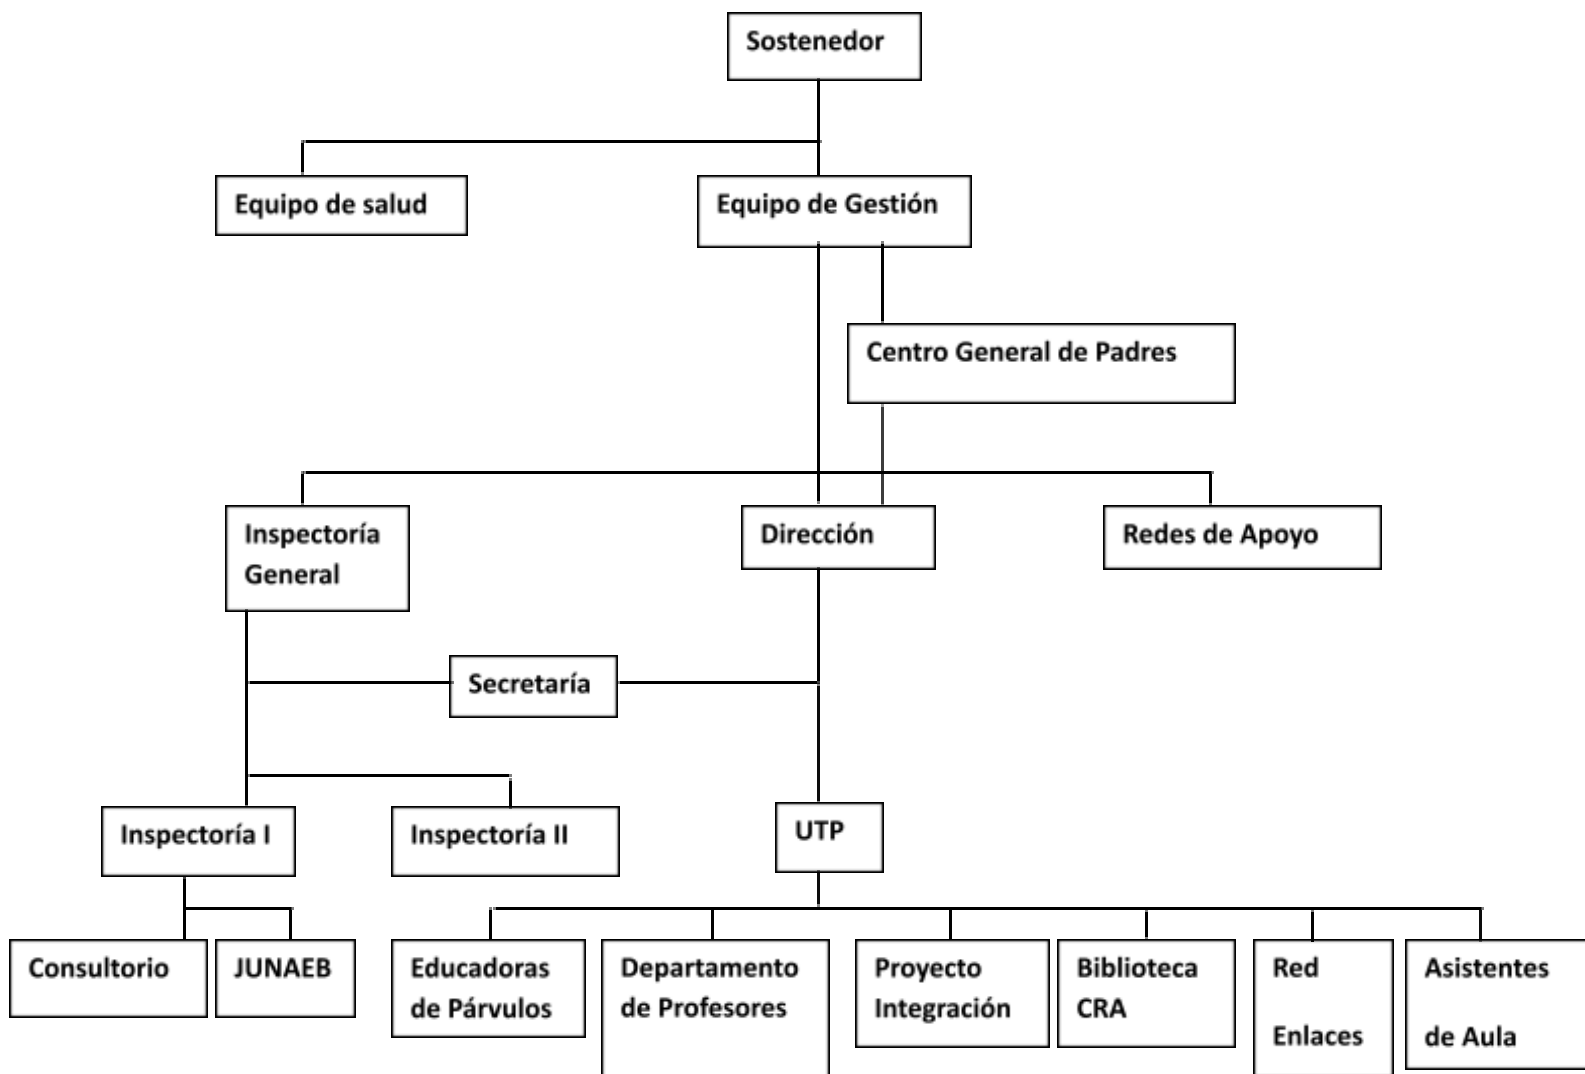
Sostenedor

Equipo de salud

Equipo de Gestión

Centro General de Padres

Inspectoría General

Dirección

Redes de Apoyo

Secretaría

Inspectoría I

Inspectoría II

UTP

Consultorio

JUNAEB

Educadoras de Párvulos

Departamento de Profesores

Proyecto Integración

Biblioteca CRA

Red Enlaces

Asistentes de Aula